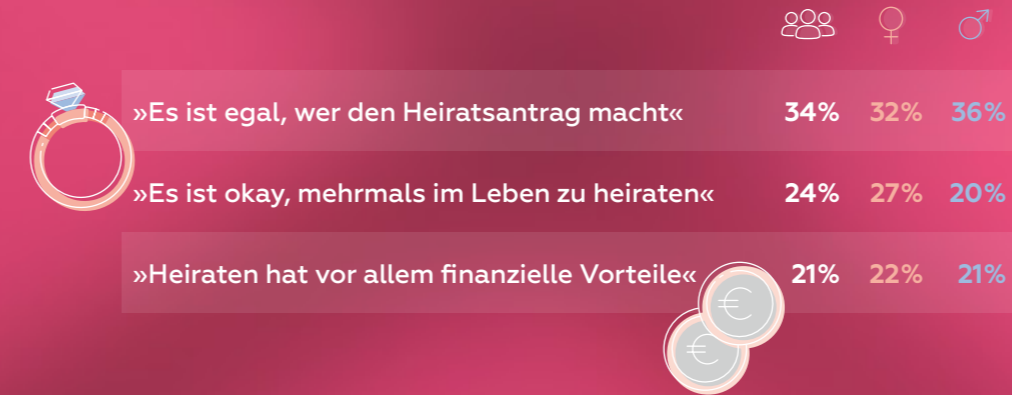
| | | ♀ | ♂ |
|---|---|---|---|
| »Es ist egal, wer den Heiratsantrag macht« | 34% | 32% | 36% |
| »Es ist okay, mehrmals im Leben zu heiraten« | 24% | 27% | 20% |
| »Heiraten hat vor allem finanzielle Vorteile« | 21% | 22% | 21% |